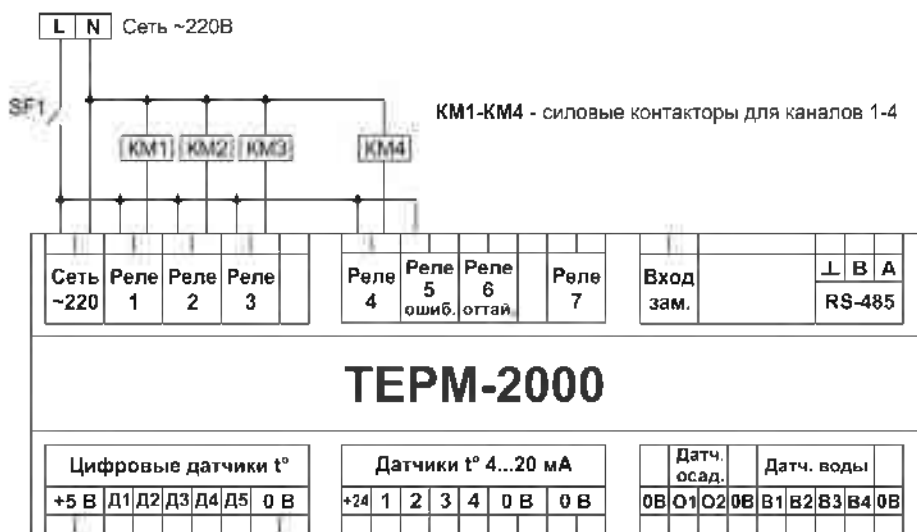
L | N Сеть ~220В

SF1

KM1 KM2 KM3 KM4

КМ1-КМ4 - силовые контакторы для каналов 1-4

| Сеть ~220 | Реле 1 | Реле 2 | Реле 3 | | Реле 4 | Реле 5 ошиб. | Реле 6 оттай. | | Реле 7 | Вход зам. | ⊥ | B | A |
|---|---|---|---|---|---|---|---|---|---|---|---|---|---|

RS-485

ТЕРМ-2000

Цифровые датчики t°

| +5 В | Д1 | Д2 | Д3 | Д4 | Д5 | 0 В |
|---|---|---|---|---|---|---|

Датчики t° 4...20 мА

| +24 | 1 | 2 | 3 | 4 | 0 В | 0 В |
|---|---|---|---|---|---|---|

Датч. осад. Датч. воды

| 0В | О1 | О2 | 0В | В1 | В2 | В3 | В4 | 0В |
|---|---|---|---|---|---|---|---|---|